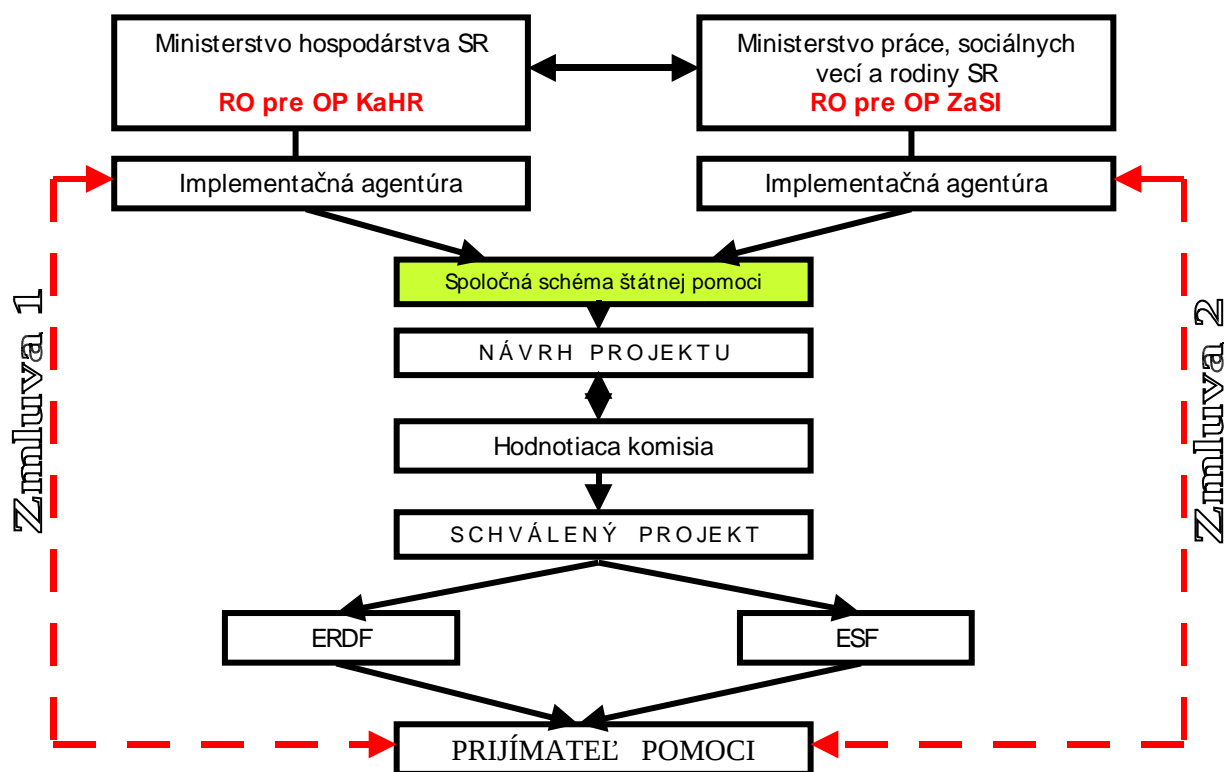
Ministerstvo hospodárstva SR

RO pre OP KaHR

Ministerstvo práce, sociálnych vecí a rodiny SR

RO pre OP ZaSI

Implementačná agentúra

Implementačná agentúra

Zmluva 1

Zmluva 2

Spoločná schéma štátnej pomoci

NÁVRH PROJEKTU

Hodnotiaca komisia

SCHVÁLENÝ PROJEKT

ERDF

ESF

PRIJÍMATEĽ POMOCI